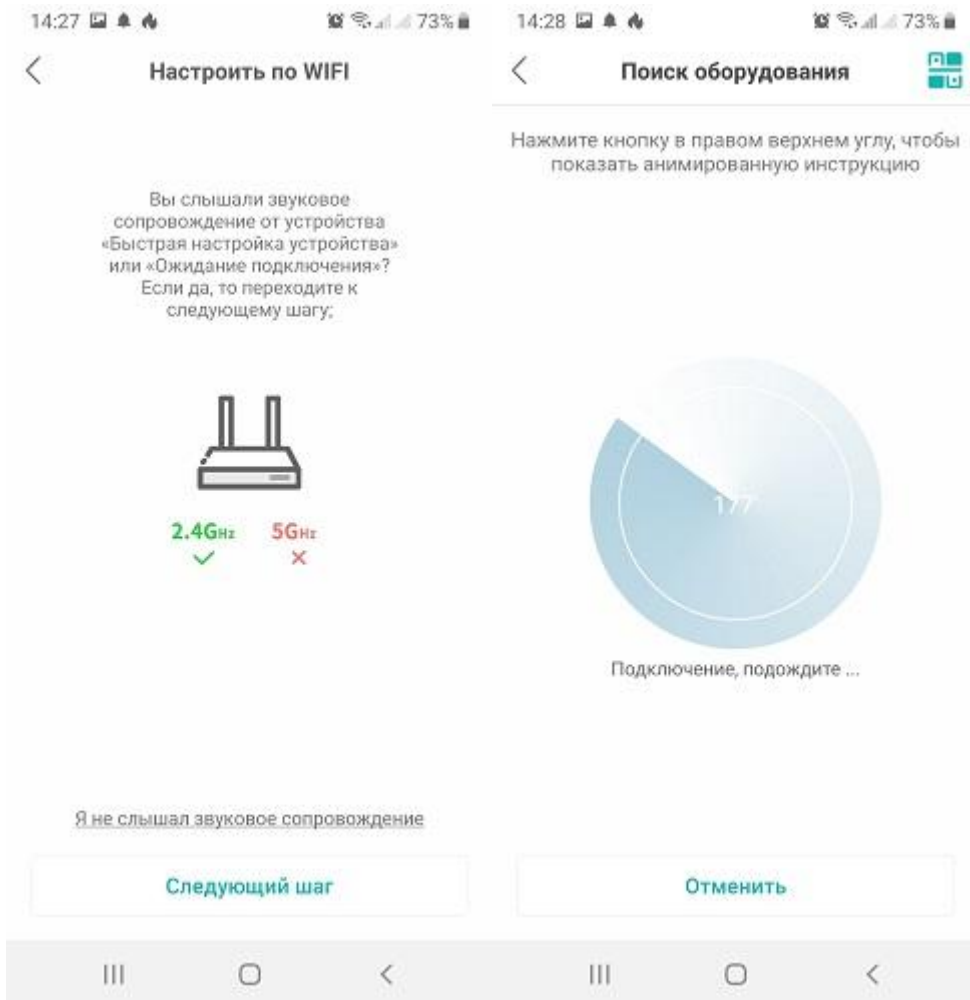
14:27 73%

Настроить по WIFI

Вы слышали звуковое сопровождение от устройства «Быстрая настройка устройства» или «Ожидание подключения»? Если да, то переходите к следующему шагу;

2.4GHz ✓ 5GHz ×

Я не слышал звуковое сопровождение

Следующий шаг

14:28 73%

Поиск оборудования

Нажмите кнопку в правом верхнем углу, чтобы показать анимированную инструкцию

17

Подключение, подождите ...

Отменить